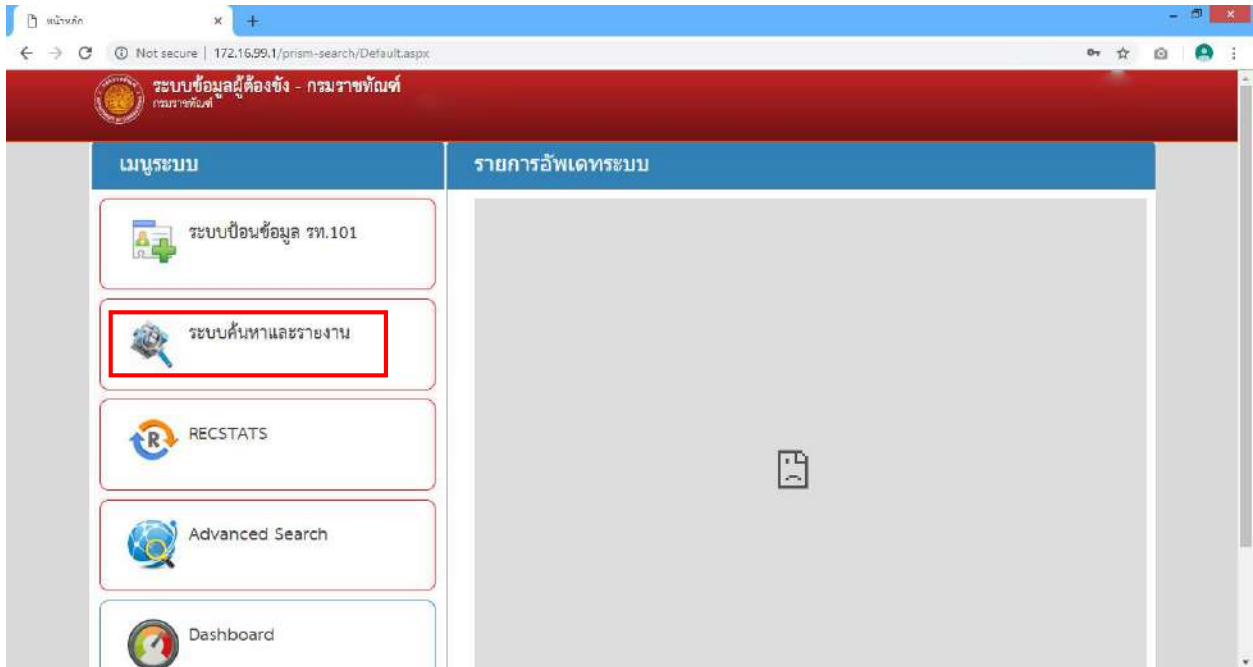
หน้าหลัก
Not secure | 172.16.99.1/prism-search/Default.aspx

ระบบข้อมูลผู้ต้องขัง - กรมราชทัณฑ์
กรมราชทัณฑ์

เมนูระบบ

รายการอัพเดทระบบ

ระบบป้อนข้อมูล รท.101

ระบบค้นหาและรายงาน

RECSTATS

Advanced Search

Dashboard